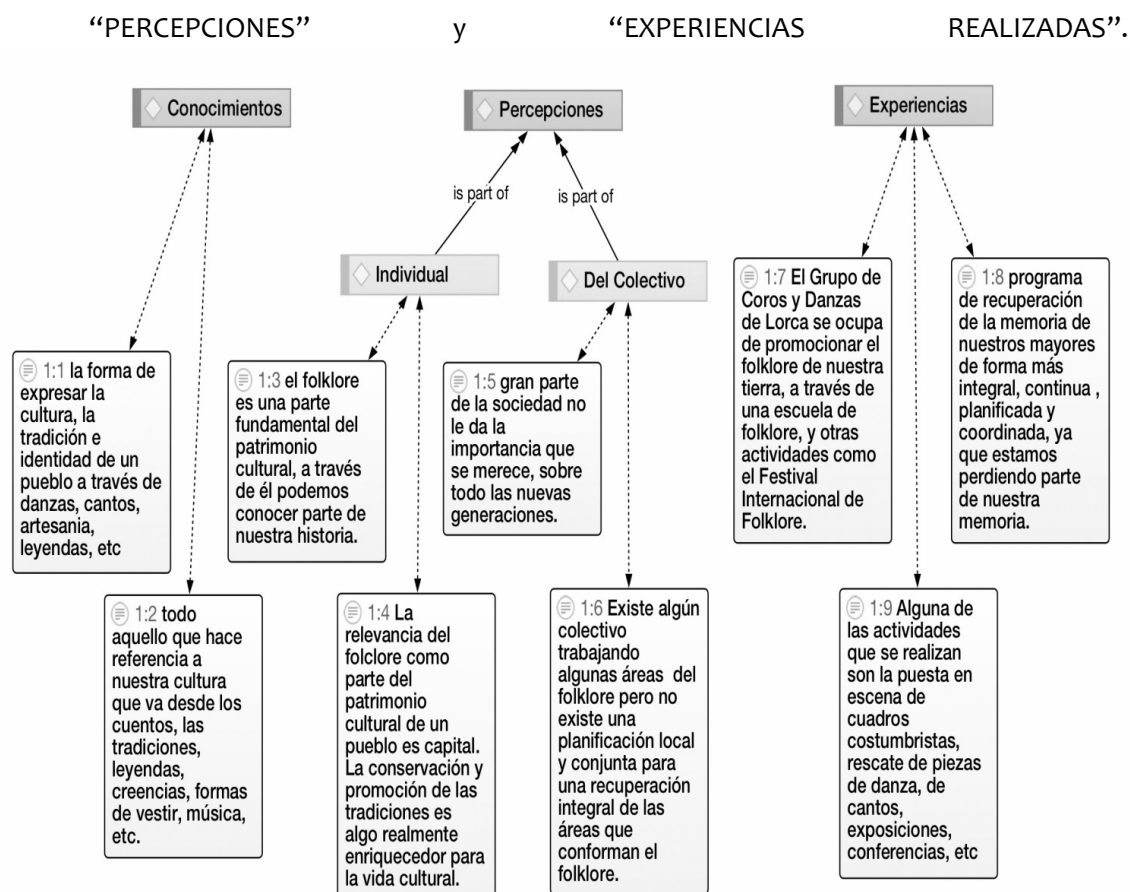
“PERCEPCIONES” y “EXPERIENCIAS REALIZADAS”.

Conocimientos

Percepciones

Experiencias

is part of

is part of

Individual

Del Colectivo

1:1 la forma de expresar la cultura, la tradición e identidad de un pueblo a través de danzas, cantos, artesania, leyendas, etc

1:2 todo aquello que hace referencia a nuestra cultura que va desde los cuentos, las tradiciones, leyendas, creencias, formas de vestir, música, etc.

1:3 el folklore es una parte fundamental del patrimonio cultural, a través de él podemos conocer parte de nuestra historia.

1:4 La relevancia del folclore como parte del patrimonio cultural de un pueblo es capital. La conservación y promoción de las tradiciones es algo realmente enriquecedor para la vida cultural.

1:5 gran parte de la sociedad no le da la importancia que se merece, sobre todo las nuevas generaciones.

1:6 Existe algún colectivo trabajando algunas áreas del folklore pero no existe una planificación local y conjunta para una recuperación integral de las áreas que conforman el folklore.

1:7 El Grupo de Coros y Danzas de Lorca se ocupa de promocionar el folklore de nuestra tierra, a través de una escuela de folklore, y otras actividades como el Festival Internacional de Folklore.

1:8 programa de recuperación de la memoria de nuestros mayores de forma más integral, continua , planificada y coordinada, ya que estamos perdiendo parte de nuestra memoria.

1:9 Alguna de las actividades que se realizan son la puesta en escena de cuadros costumbristas, rescate de piezas de danza, de cantos, exposiciones, conferencias, etc